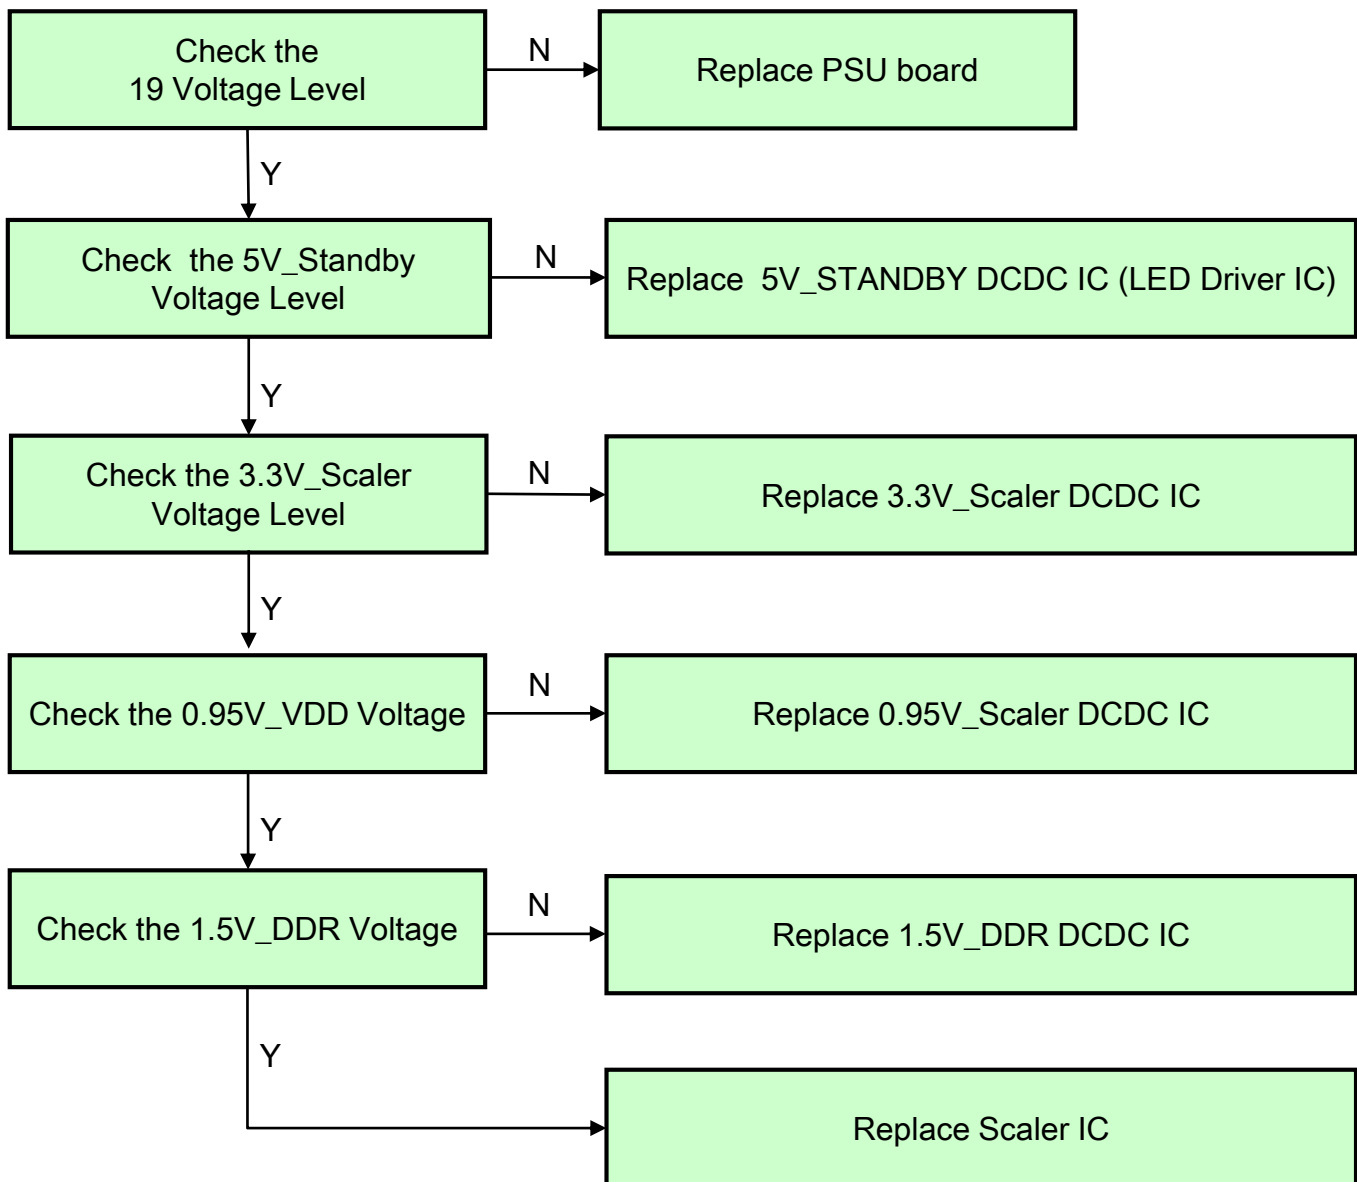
Check the 19 Voltage Level

N

Replace PSU board

Y

Check the 5V_Standby Voltage Level

N

Replace 5V_STANDBY DCDC IC (LED Driver IC)

Y

Check the 3.3V_Scaler Voltage Level

N

Replace 3.3V_Scaler DCDC IC

Y

Check the 0.95V_VDD Voltage

N

Replace 0.95V_Scaler DCDC IC

Y

Check the 1.5V_DDR Voltage

N

Replace 1.5V_DDR DCDC IC

Y

Replace Scaler IC